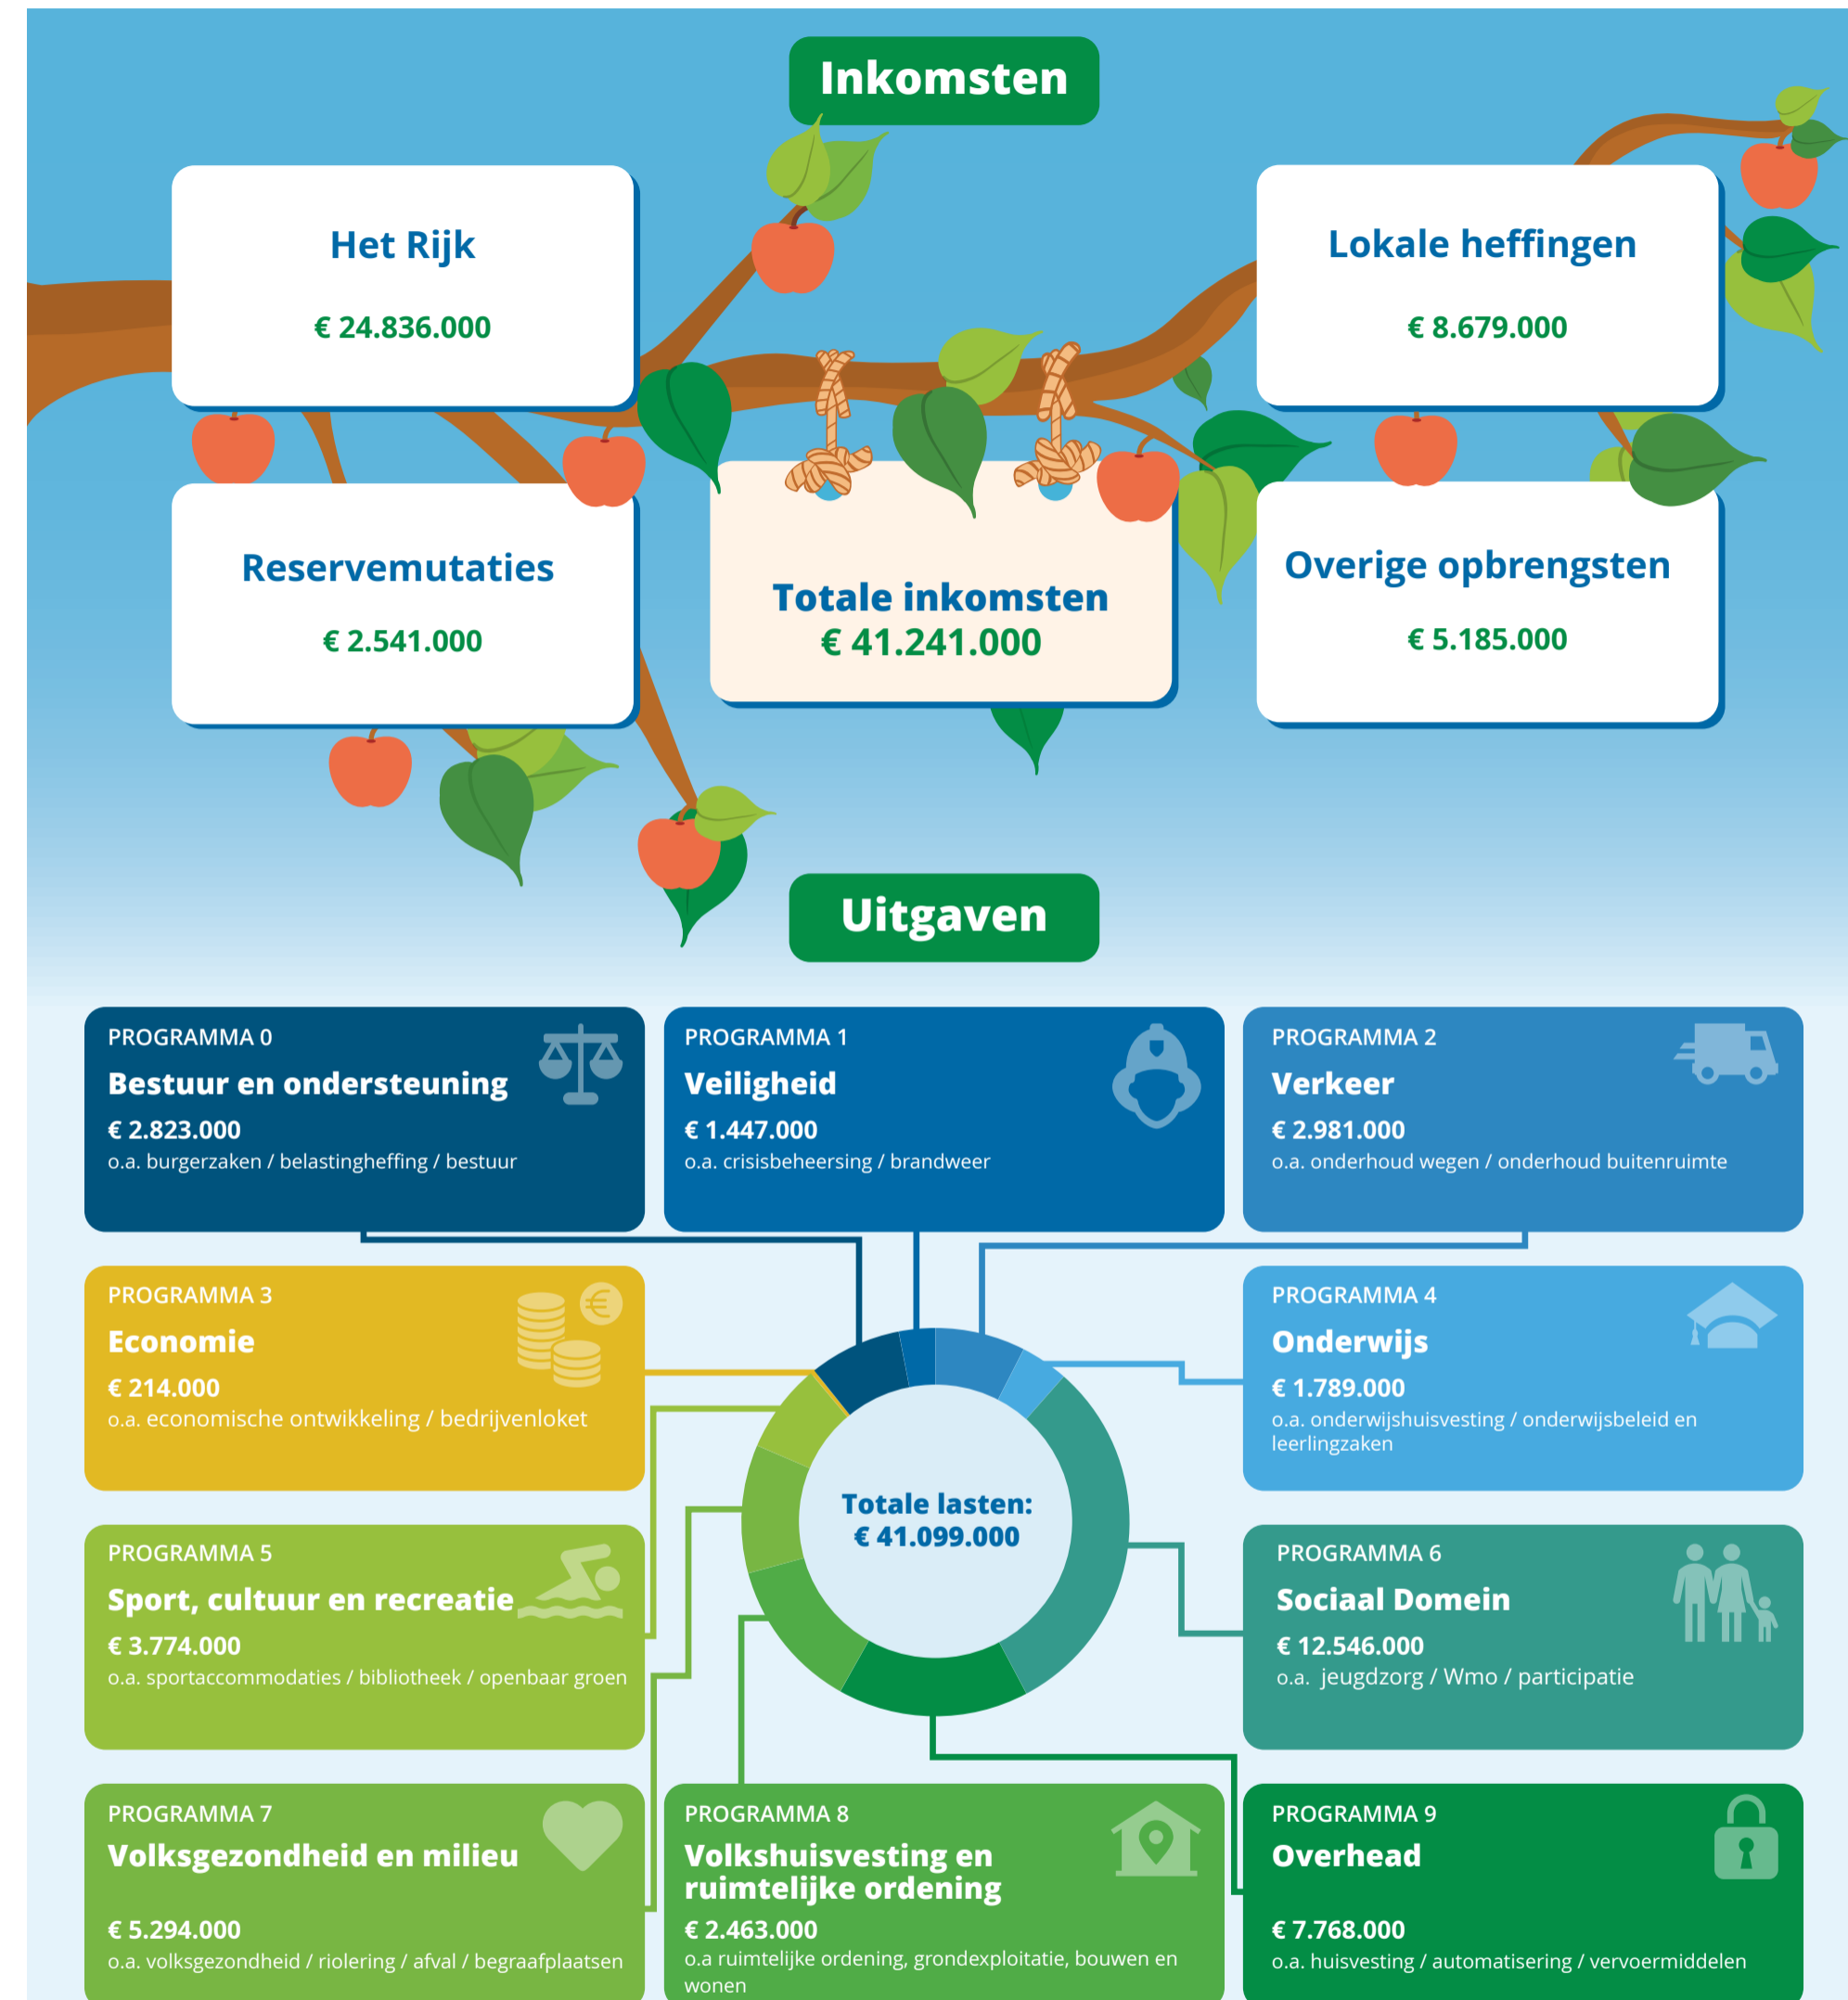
Inkomsten

Het Rijk
€ 24.836.000

Lokale heffingen
€ 8.679.000

Reservemutaties
€ 2.541.000

Totale inkomsten
€ 41.241.000

Overige opbrengsten
€ 5.185.000

Uitgaven

PROGRAMMA 0
Bestuur en ondersteuning
€ 2.823.000
o.a. burgerzaken / belastingheffing / bestuur

PROGRAMMA 1
Veiligheid
€ 1.447.000
o.a. crisisbeheersing / brandweer

PROGRAMMA 2
Verkeer
€ 2.981.000
o.a. onderhoud wegen / onderhoud buitenruimte

PROGRAMMA 3
Economie
€ 214.000
o.a. economische ontwikkeling / bedrijvenloket

PROGRAMMA 4
Onderwijs
€ 1.789.000
o.a. onderwijshuisvesting / onderwijsbeleid en leerlingzaken

Totale lasten:
€ 41.099.000

PROGRAMMA 5
Sport, cultuur en recreatie
€ 3.774.000
o.a. sportaccommodaties / bibliotheek / openbaar groen

PROGRAMMA 6
Sociaal Domein
€ 12.546.000
o.a. jeugdzorg / Wmo / participatie

PROGRAMMA 7
Volksgezondheid en milieu
€ 5.294.000
o.a. volksgezondheid / riolering / afval / begraafplaatsen

PROGRAMMA 8
Volkshuisvesting en ruimtelijke ordening
€ 2.463.000
o.a ruimtelijke ordening, grondexploitatie, bouwen en wonen

PROGRAMMA 9
Overhead
€ 7.768.000
o.a. huisvesting / automatisering / vervoermiddelen